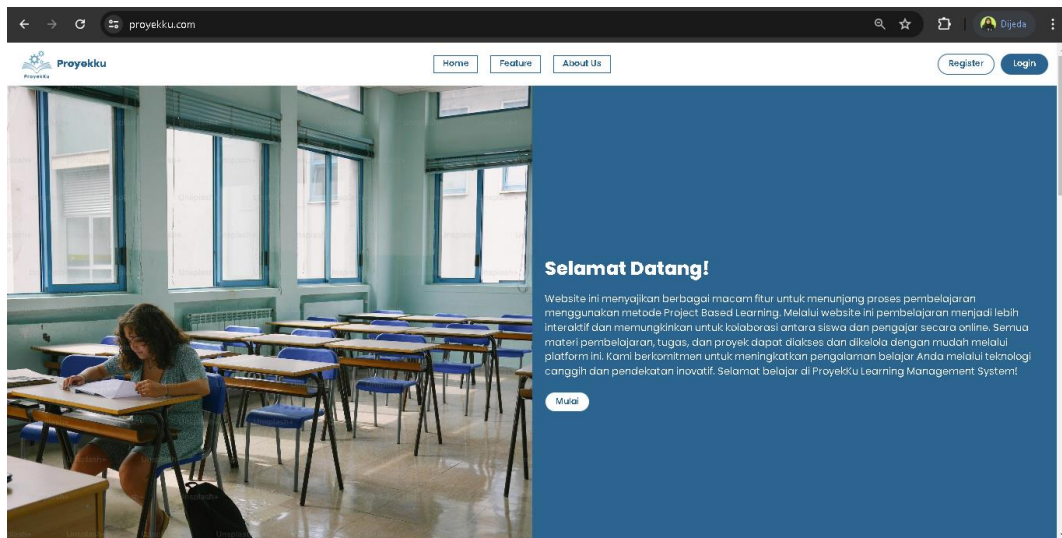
proyekku.com

Dijeda

Proyekku

Home Feature About Us

Register Login

Selamat Datang!

Website ini menyajikan berbagai macam fitur untuk menunjang proses pembelajaran menggunakan metode Project Based Learning. Melalui website ini pembelajaran menjadi lebih interaktif dan memungkinkan untuk kolaborasi antara siswa dan pengajar secara online. Semua materi pembelajaran, tugas, dan proyek dapat diakses dan dikelola dengan mudah melalui platform ini. Kami berkomitmen untuk meningkatkan pengalaman belajar Anda melalui teknologi canggih dan pendekatan inovatif. Selamat belajar di ProyekKu Learning Management System!

Mulai